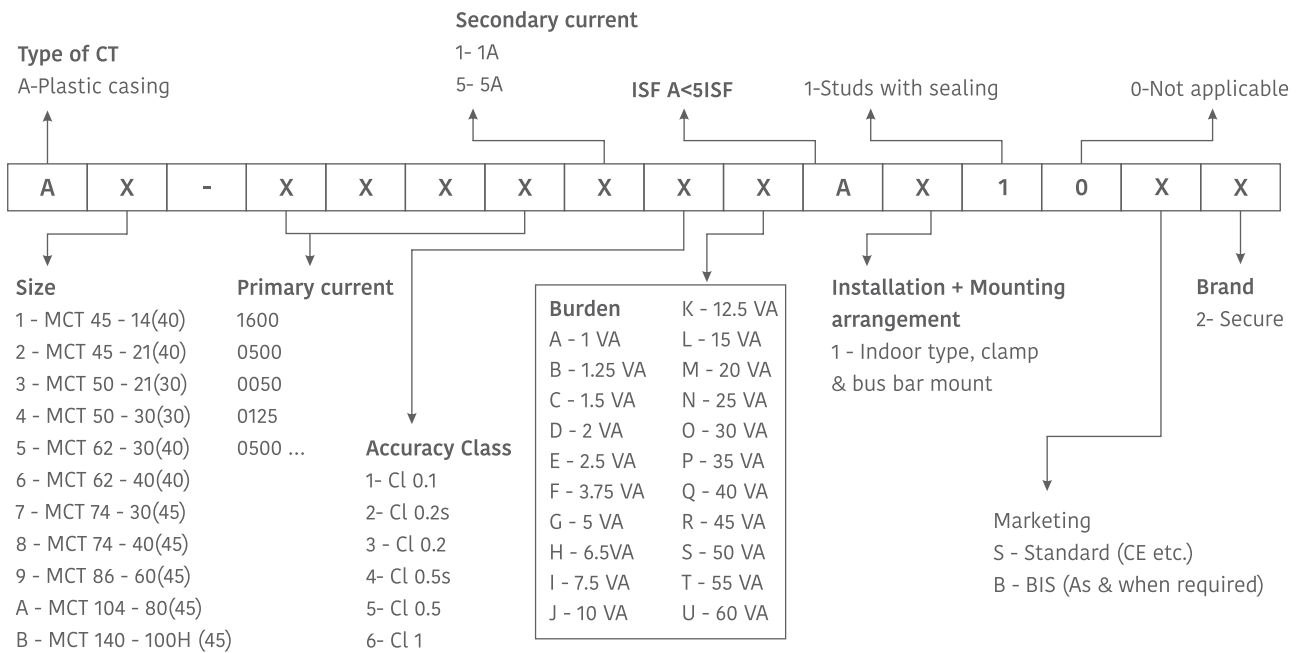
Secondary current
1- 1A
5- 5A

Type of CT
A-Plastic casing

ISF A<5ISF

1-Studs with sealing

0-Not applicable

| A | X | - | X | X | X | X | X | X | X | A | X | 1 | 0 | X | X |
|---|---|---|---|---|---|---|---|---|---|---|---|---|---|---|---|

Size
1 - MCT 45 - 14(40)
2 - MCT 45 - 21(40)
3 - MCT 50 - 21(30)
4 - MCT 50 - 30(30)
5 - MCT 62 - 30(40)
6 - MCT 62 - 40(40)
7 - MCT 74 - 30(45)
8 - MCT 74 - 40(45)
9 - MCT 86 - 60(45)
A - MCT 104 - 80(45)
B - MCT 140 - 100H (45)

Primary current
1600
0500
0050
0125
0500 ...

Accuracy Class
1- Cl 0.1
2- Cl 0.2s
3 - Cl 0.2
4- Cl 0.5s
5- Cl 0.5
6- Cl 1

Burden
A - 1 VA
B - 1.25 VA
C - 1.5 VA
D - 2 VA
E - 2.5 VA
F - 3.75 VA
G - 5 VA
H - 6.5VA
I - 7.5 VA
J - 10 VA
K - 12.5 VA
L - 15 VA
M - 20 VA
N - 25 VA
O - 30 VA
P - 35 VA
Q - 40 VA
R - 45 VA
S - 50 VA
T - 55 VA
U - 60 VA

Installation + Mounting arrangement
1 - Indoor type, clamp & bus bar mount

Brand
2- Secure

Marketing
S - Standard (CE etc.)
B - BIS (As & when required)